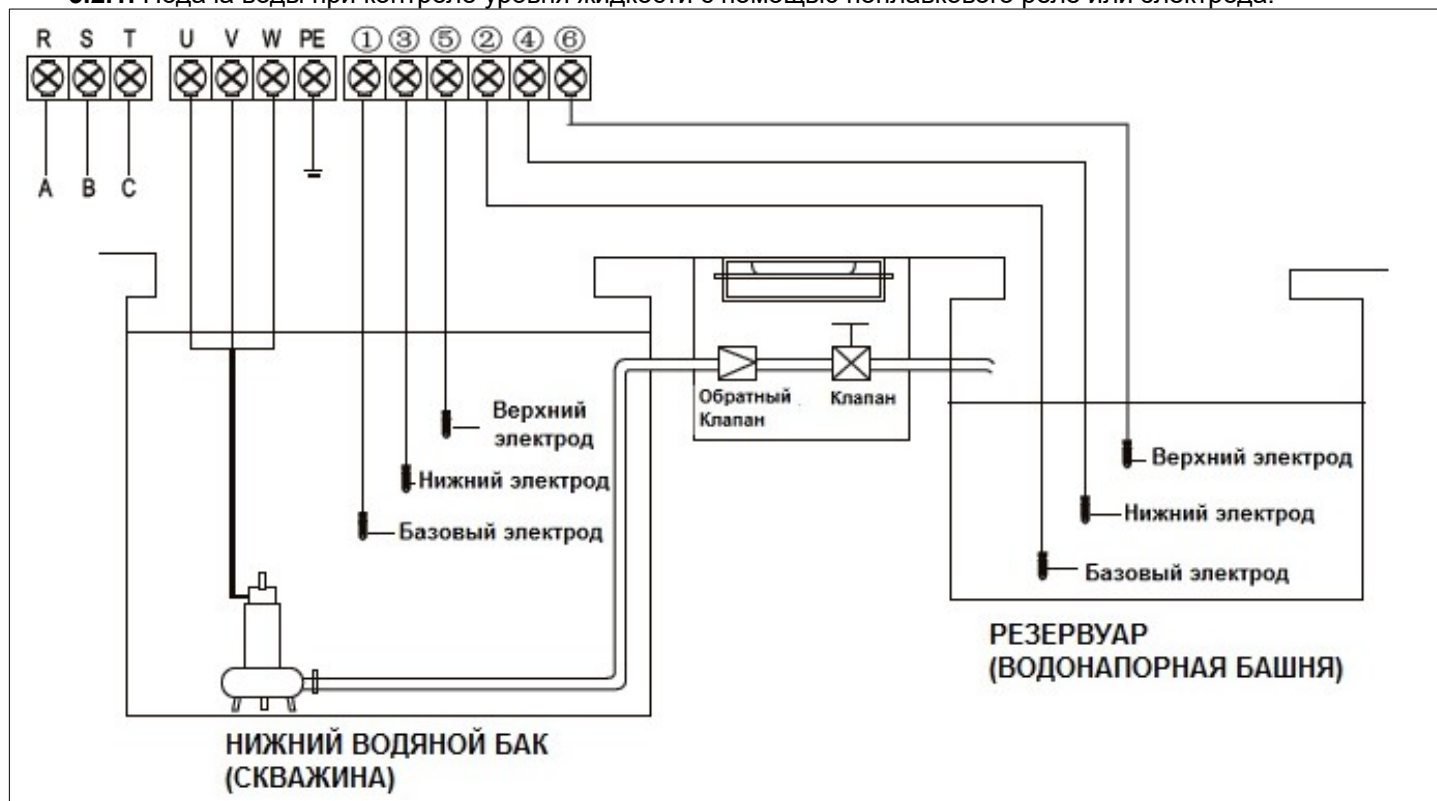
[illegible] Пода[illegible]а воды при контроле уровня жидкости с помощью поплавкового реле или электрода.

R S T U V W PE ① ③ ⑤ ② ④ ⑥

A B C

Верхний электрод

Нижний электрод

Базовый электрод

Обратный Клапан

Клапан

Верхний электрод

Нижний электрод

Базовый электрод

РЕЗЕРВУАР (ВОДОНАПОРНАЯ БАШНЯ)

НИЖНИЙ ВОДЯНОЙ БАК (СКВАЖИНА)